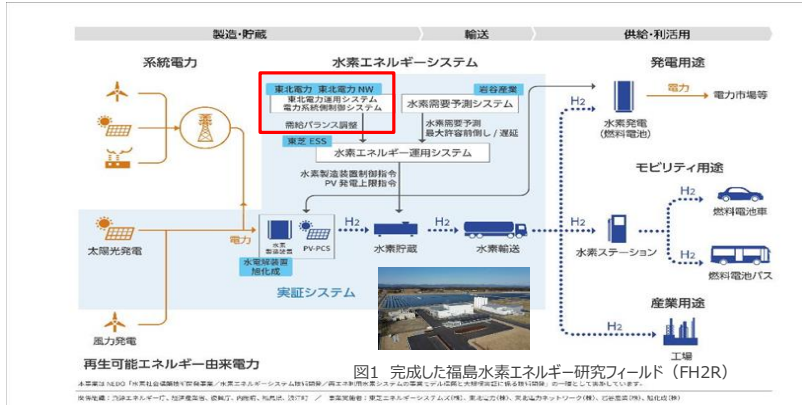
製造・貯蔵

輸送

供給・利活用

系統電力

水素エネルギーシステム

発電用途

東北電力 東北電力 NW
東北電力運用システム
電力系統制御システム
需給バランス調整

岩谷産業
水素需要予測システム

水素需要予測
最大許容前倒し／遅延

東芝 ESS
水素エネルギー運用システム

水素製造装置制御指令
PV 発電上限指令

電力
電力市場等

$H_2$

水素発電
(燃料電池)

モビリティ用途

$H_2$
燃料電池車

$H_2$
燃料電池バス

太陽光発電

電力

水素製造装置

PV-PCS

$H_2$

水素貯蔵

$H_2$

水素輸送

$H_2$

水素ステーション

水電解装置
陸化成

実証システム

産業用途

$H_2$

工場

風力発電

再生可能エネルギー由来電力

図1　完成した福島水素エネルギー研究フィールド（FH2R）

本事業は NEDO「水素社会構築技術開発事業／水素エネルギーシステム技術開発／再エネ利用水素システムの事業モデル構築と大規模実証に係る技術開発」の一環として実施しています。

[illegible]